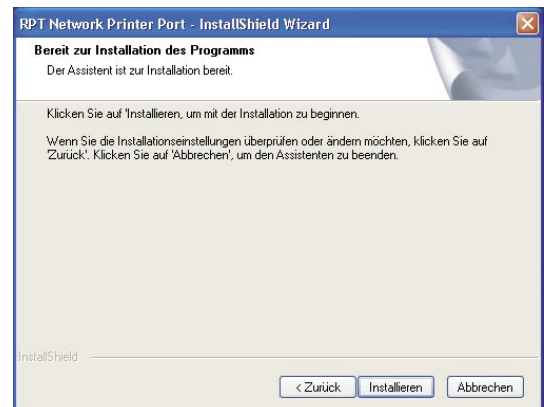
RPT Network Printer Port - InstallShield Wizard

Bereit zur Installation des Programms
Der Assistent ist zur Installation bereit.

Klicken Sie auf 'Installieren, um mit der Installation zu beginnen.

Wenn Sie die Installationseinstellungen überprüfen oder ändern möchten, klicken Sie auf 'Zurück'. Klicken Sie auf 'Abbrechen', um den Assistenten zu beenden.

InstallShield

< Zurück | Installieren | Abbrechen